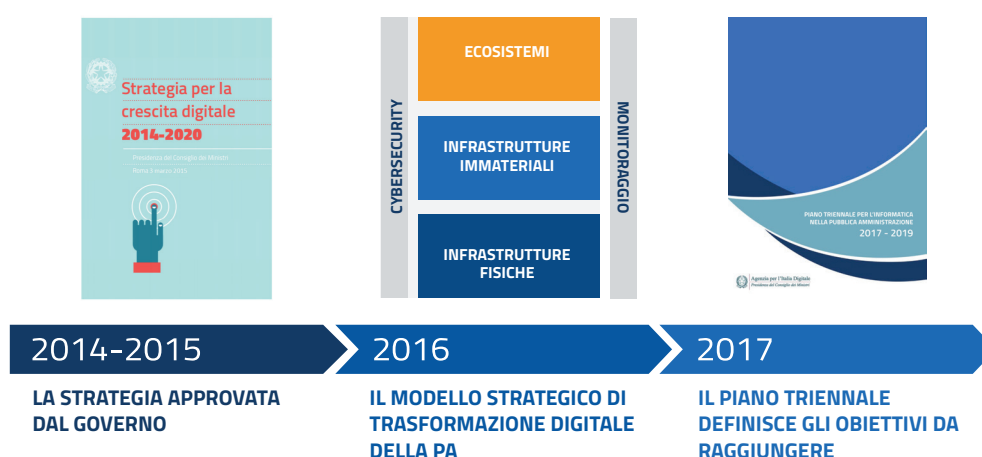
Strategia per la crescita digitale
2014-2020

Presidenza del Consiglio dei Ministri
Roma 3 marzo 2015

CYBERSECURITY

ECOSISTEMI

INFRASTRUTTURE IMMATERIALI

INFRASTRUTTURE FISICHE

MONITORAGGIO

PIANO TRIENNALE PER L'INFORMATICA NELLA PUBBLICA AMMINISTRAZIONE
2017 - 2019

Agenzia per l'Italia Digitale
Presidenza del Consiglio dei Ministri

2014-2015

LA STRATEGIA APPROVATA DAL GOVERNO

2016

IL MODELLO STRATEGICO DI TRASFORMAZIONE DIGITALE DELLA PA

2017

IL PIANO TRIENNALE DEFINISCE GLI OBIETTIVI DA RAGGIUNGERE